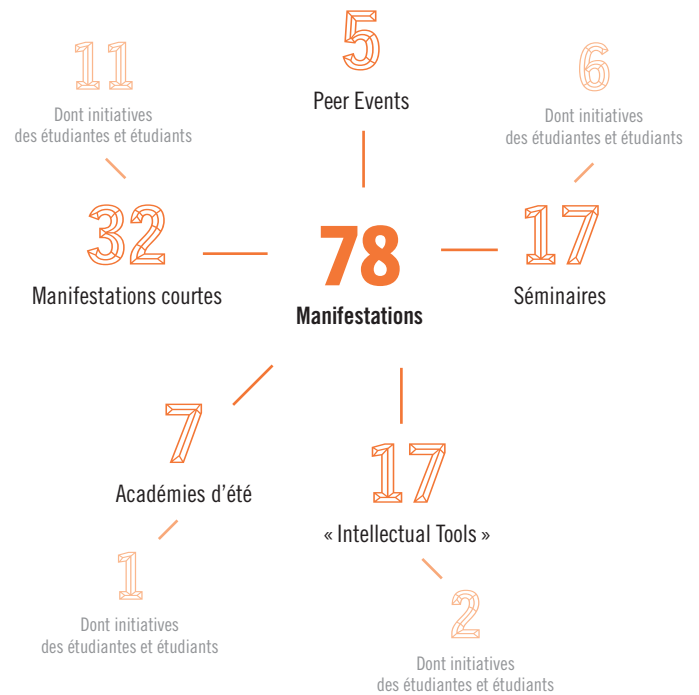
5
Peer Events

11
Dont initiatives des étudiantes et étudiants

6
Dont initiatives des étudiantes et étudiants

32
Manifestations courtes

78
Manifestations

17
Séminaires

7
Académies d'été

17
« Intellectual Tools »

1
Dont initiatives des étudiantes et étudiants

2
Dont initiatives des étudiantes et étudiants